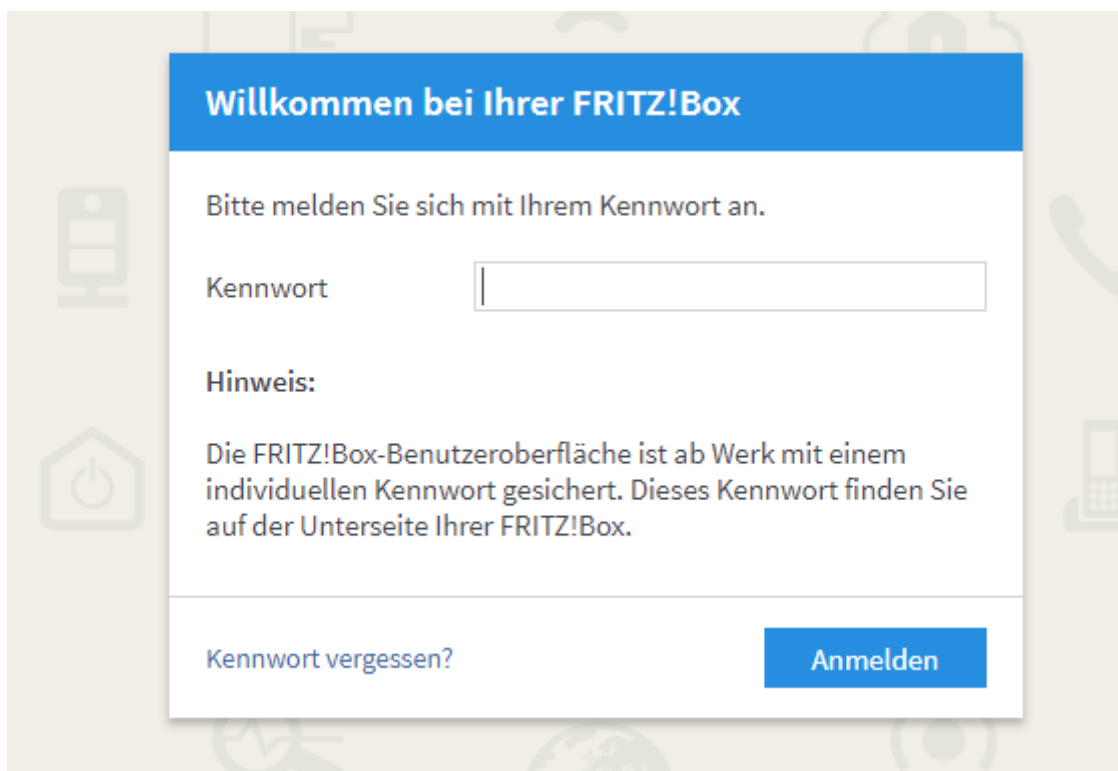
Willkommen bei Ihrer FRITZ!Box

Bitte melden Sie sich mit Ihrem Kennwort an.

Kennwort

Hinweis:

Die FRITZ!Box-Benutzeroberfläche ist ab Werk mit einem individuellen Kennwort gesichert. Dieses Kennwort finden Sie auf der Unterseite Ihrer FRITZ!Box.

Kennwort vergessen?

Anmelden